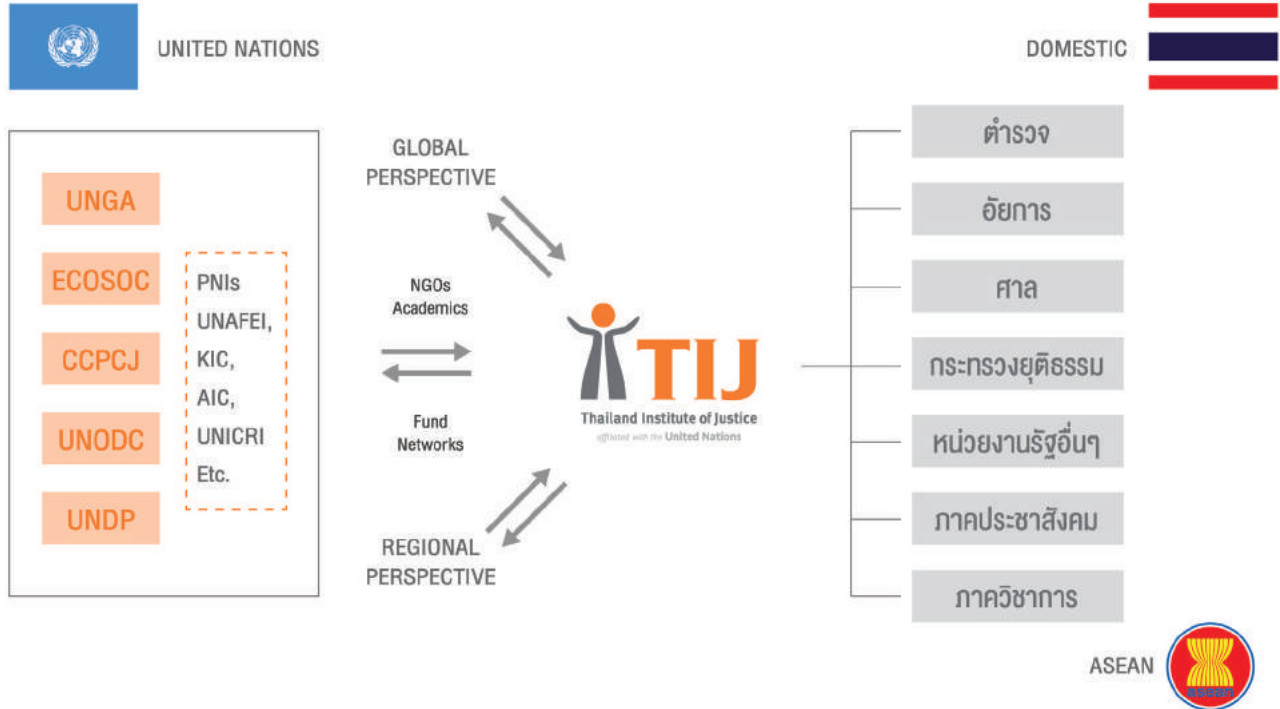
UNITED NATIONS

DOMESTIC

UNGA

ECOSOC

CCPCJ

UNODC

UNDP

PNIs
UNAFEI,
KIC,
AIC,
UNICRI
Etc.

GLOBAL PERSPECTIVE

NGOs
Academics

Fund
Networks

REGIONAL PERSPECTIVE

TIJ
Thailand Institute of Justice
affiliated with the United Nations

ตำรวจ

อัยการ

ศาล

กระทรวงยุติธรรม

หน่วยงานรัฐอื่นๆ

ภาคประชาสังคม

ภาควิชาการ

ASEAN
asean